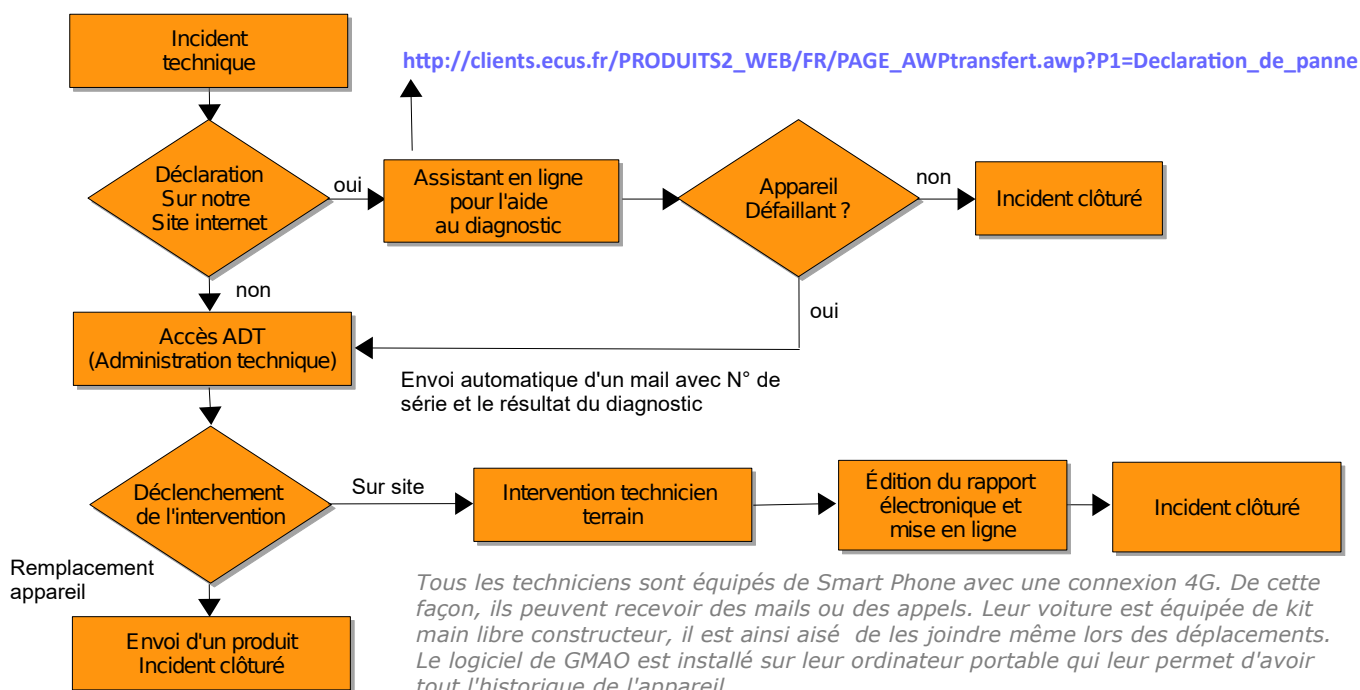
Incident technique

http://clients.ecus.fr/PRODUITS2_WEB/FR/PAGE_AWPtransfert.awp?P1=Declaration_de_panne

Déclaration Sur notre Site internet

oui

Assistant en ligne pour l'aide au diagnostic

Appareil Défaillant ?

non

Incident clôturé

non

oui

Accès ADT (Administration technique)

Envoi automatique d'un mail avec N° de série et le résultat du diagnostic

Déclenchement de l'intervention

Sur site

Intervention technicien terrain

Édition du rapport électronique et mise en ligne

Incident clôturé

Remplacement appareil

Envoi d'un produit Incident clôturé

Tous les techniciens sont équipés de Smart Phone avec une connexion 4G. De cette façon, ils peuvent recevoir des mails ou des appels. Leur voiture est équipée de kit main libre constructeur, il est ainsi aisé de les joindre même lors des déplacements. Le logiciel de GMAO est installé sur leur ordinateur portable qui leur permet d'avoir tout l'historique de l'appareil.